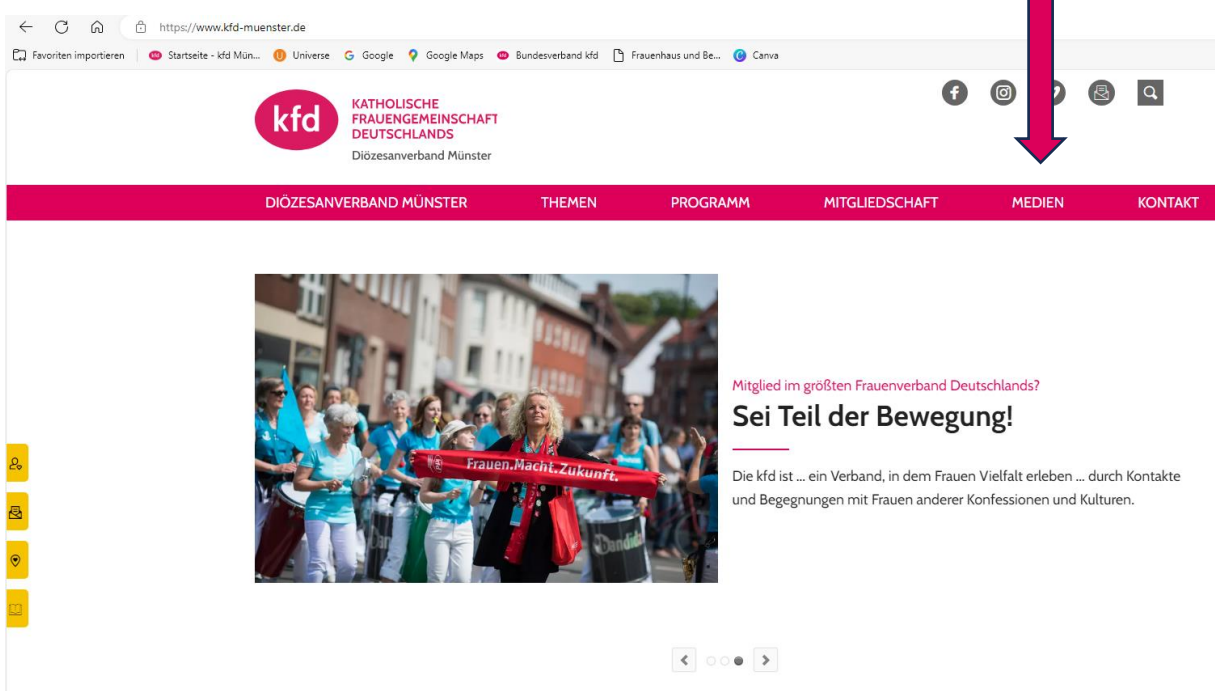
https://www.kfd-muenster.de

Favoriten importieren | Startseite - kfd Mün... Universe Google Google Maps Bundesverband kfd Frauenhaus und Be... Canva

kfd KATHOLISCHE FRAUENGEMEINSCHAFT DEUTSCHLANDS
Diözesanverband Münster

DIÖZESANVERBAND MÜNSTER THEMEN PROGRAMM MITGLIEDSCHAFT MEDIEN KONTAKT

Frauen.Macht.Zukunft.

Mitglied im größten Frauenverband Deutschlands?

Sei Teil der Bewegung!

Die kfd ist ... ein Verband, in dem Frauen Vielfalt erleben ... durch Kontakte und Begegnungen mit Frauen anderer Konfessionen und Kulturen.